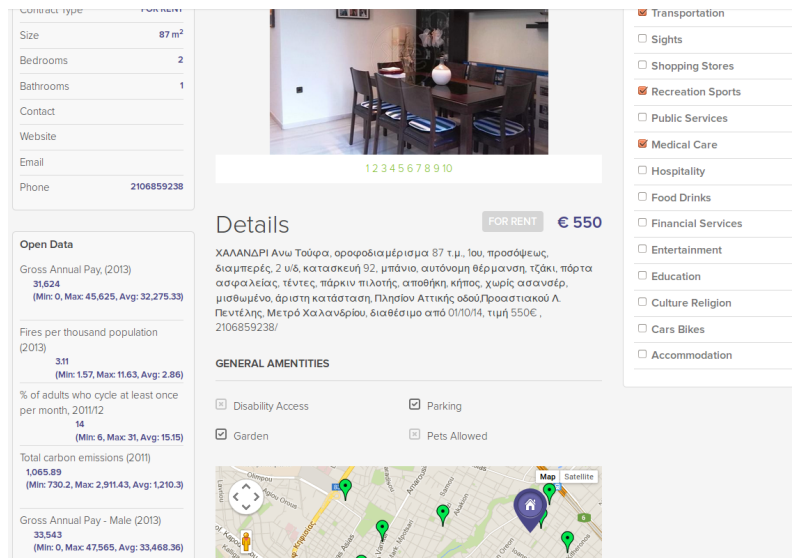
Contract Type FOR RENT

Size $87\ m^2$

Bedrooms 2

Bathrooms 1

Contact

Website

Email

Phone 2106859238

Open Data

Gross Annual Pay, (2013)
31,624
(Min: 0, Max: 45,625, Avg: 32,275.33)

Fires per thousand population (2013)
3.11
(Min: 1.57, Max: 11.63, Avg: 2.86)

% of adults who cycle at least once per month, 2011/12
14
(Min: 6, Max: 31, Avg: 15.15)

Total carbon emissions (2011)
1,065.89
(Min: 730.2, Max: 2,911.43, Avg: 1,210.3)

Gross Annual Pay - Male (2013)
33,543
(Min: 0, Max: 47,565, Avg: 33,468.36)

1 2 3 4 5 6 7 8 9 10

Details

FOR RENT € 550

ΧΑΛΑΝΔΡΙ Ανω Τούφα, οροφοδιαμέρισμα 87 τ.μ., 1ου, προσόψεως, διαμπερές, 2 υ/δ, κατασκευή 92, μπάνιο, αυτόνομη θέρμανση, τζάκι, πόρτα ασφαλείας, τέντες, πάρκιν πιλοτής, αποθήκη, κήπος, χωρίς ασανσέρ, μισθωμένο, άριστη κατάσταση, Πλησίον Αττικής οδού,Προαστιακού Λ. Πεντέλης, Μετρό Χαλανδρίου, διαθέσιμο από 01/10/14, τιμή 550€ , 2106859238/

GENERAL AMENTITIES

Disability Access

Parking

Garden

Pets Allowed

Map Satellite

Olympou

Transportation

Sights

Shopping Stores

Recreation Sports

Public Services

Medical Care

Hospitality

Food Drinks

Financial Services

Entertainment

Education

Culture Religion

Cars Bikes

Accommodation